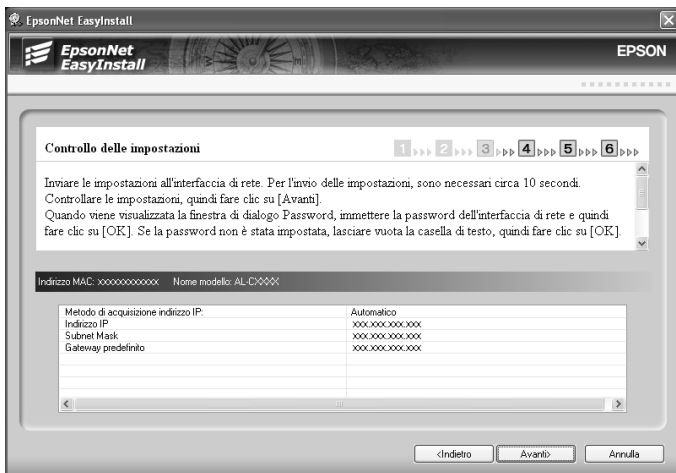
EpsonNet EasyInstall

EpsonNet EasyInstall

EPSON

Controllo delle impostazioni

1 2 3 4 5 6

Inviare le impostazioni all'interfaccia di rete. Per l'invio delle impostazioni, sono necessari circa 10 secondi. Controllare le impostazioni, quindi fare clic su [Avanti].
Quando viene visualizzata la finestra di dialogo Password, immettere la password dell'interfaccia di rete e quindi fare clic su [OK]. Se la password non è stata impostata, lasciare vuota la casella di testo, quindi fare clic su [OK].

Indirizzo MAC: xxxxxxxxxxxx Nome modello: AL-CXXXX

| Metodo di acquisizione indirizzo IP: | Automatico |
|---|---|
| Indirizzo IP | xxx.xxx.xxx.xxx |
| Subnet Mask | xxx.xxx.xxx.xxx |
| Gateway predefinito | xxx.xxx.xxx.xxx |

<Indietro Avanti> Annulla